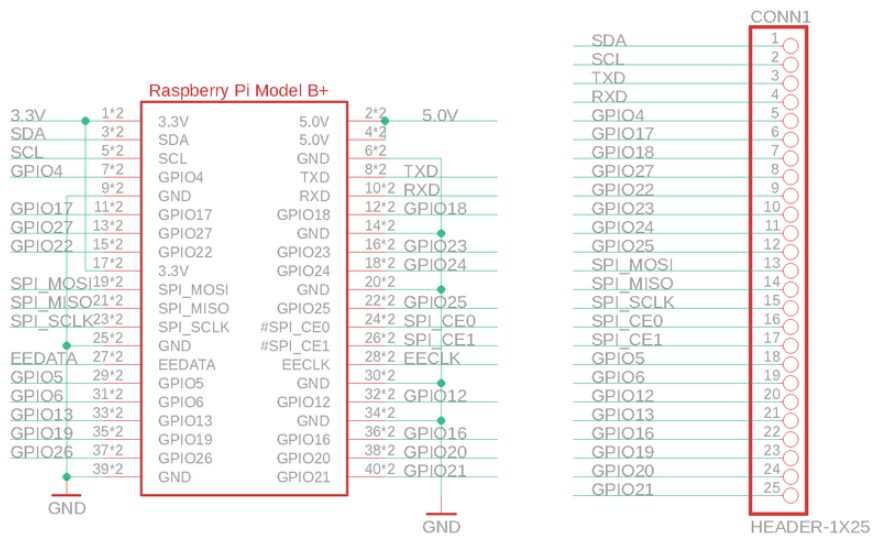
Raspberry Pi Model B+

| Left net | Pin | Left label | Right label | Pin | Right net |
|---|---|---|---|---|---|
| 3.3V | 1*2 | 3.3V | 5.0V | 2*2 | 5.0V |
| SDA | 3*2 | SDA | 5.0V | 4*2 | |
| SCL | 5*2 | SCL | GND | 6*2 | |
| GPIO4 | 7*2 | GPIO4 | TXD | 8*2 | TXD |
| | 9*2 | GND | RXD | 10*2 | RXD |
| GPIO17 | 11*2 | GPIO17 | GPIO18 | 12*2 | GPIO18 |
| GPIO27 | 13*2 | GPIO27 | GND | 14*2 | |
| GPIO22 | 15*2 | GPIO22 | GPIO23 | 16*2 | GPIO23 |
| | 17*2 | 3.3V | GPIO24 | 18*2 | GPIO24 |
| SPI_MOSI | 19*2 | SPI_MOSI | GND | 20*2 | |
| SPI_MISO | 21*2 | SPI_MISO | GPIO25 | 22*2 | GPIO25 |
| SPI_SCLK | 23*2 | SPI_SCLK | #SPI_CE0 | 24*2 | SPI_CE0 |
| | 25*2 | GND | #SPI_CE1 | 26*2 | SPI_CE1 |
| EEDATA | 27*2 | EEDATA | EECLK | 28*2 | EECLK |
| GPIO5 | 29*2 | GPIO5 | GND | 30*2 | |
| GPIO6 | 31*2 | GPIO6 | GPIO12 | 32*2 | GPIO12 |
| GPIO13 | 33*2 | GPIO13 | GND | 34*2 | |
| GPIO19 | 35*2 | GPIO19 | GPIO16 | 36*2 | GPIO16 |
| GPIO26 | 37*2 | GPIO26 | GPIO20 | 38*2 | GPIO20 |
| | 39*2 | GND | GPIO21 | 40*2 | GPIO21 |

GND

GND

CONN1

| Net | Pin |
|---|---|
| SDA | 1 |
| SCL | 2 |
| TXD | 3 |
| RXD | 4 |
| GPIO4 | 5 |
| GPIO17 | 6 |
| GPIO18 | 7 |
| GPIO27 | 8 |
| GPIO22 | 9 |
| GPIO23 | 10 |
| GPIO24 | 11 |
| GPIO25 | 12 |
| SPI_MOSI | 13 |
| SPI_MISO | 14 |
| SPI_SCLK | 15 |
| SPI_CE0 | 16 |
| SPI_CE1 | 17 |
| GPIO5 | 18 |
| GPIO6 | 19 |
| GPIO12 | 20 |
| GPIO13 | 21 |
| GPIO16 | 22 |
| GPIO19 | 23 |
| GPIO20 | 24 |
| GPIO21 | 25 |

HEADER-1X25